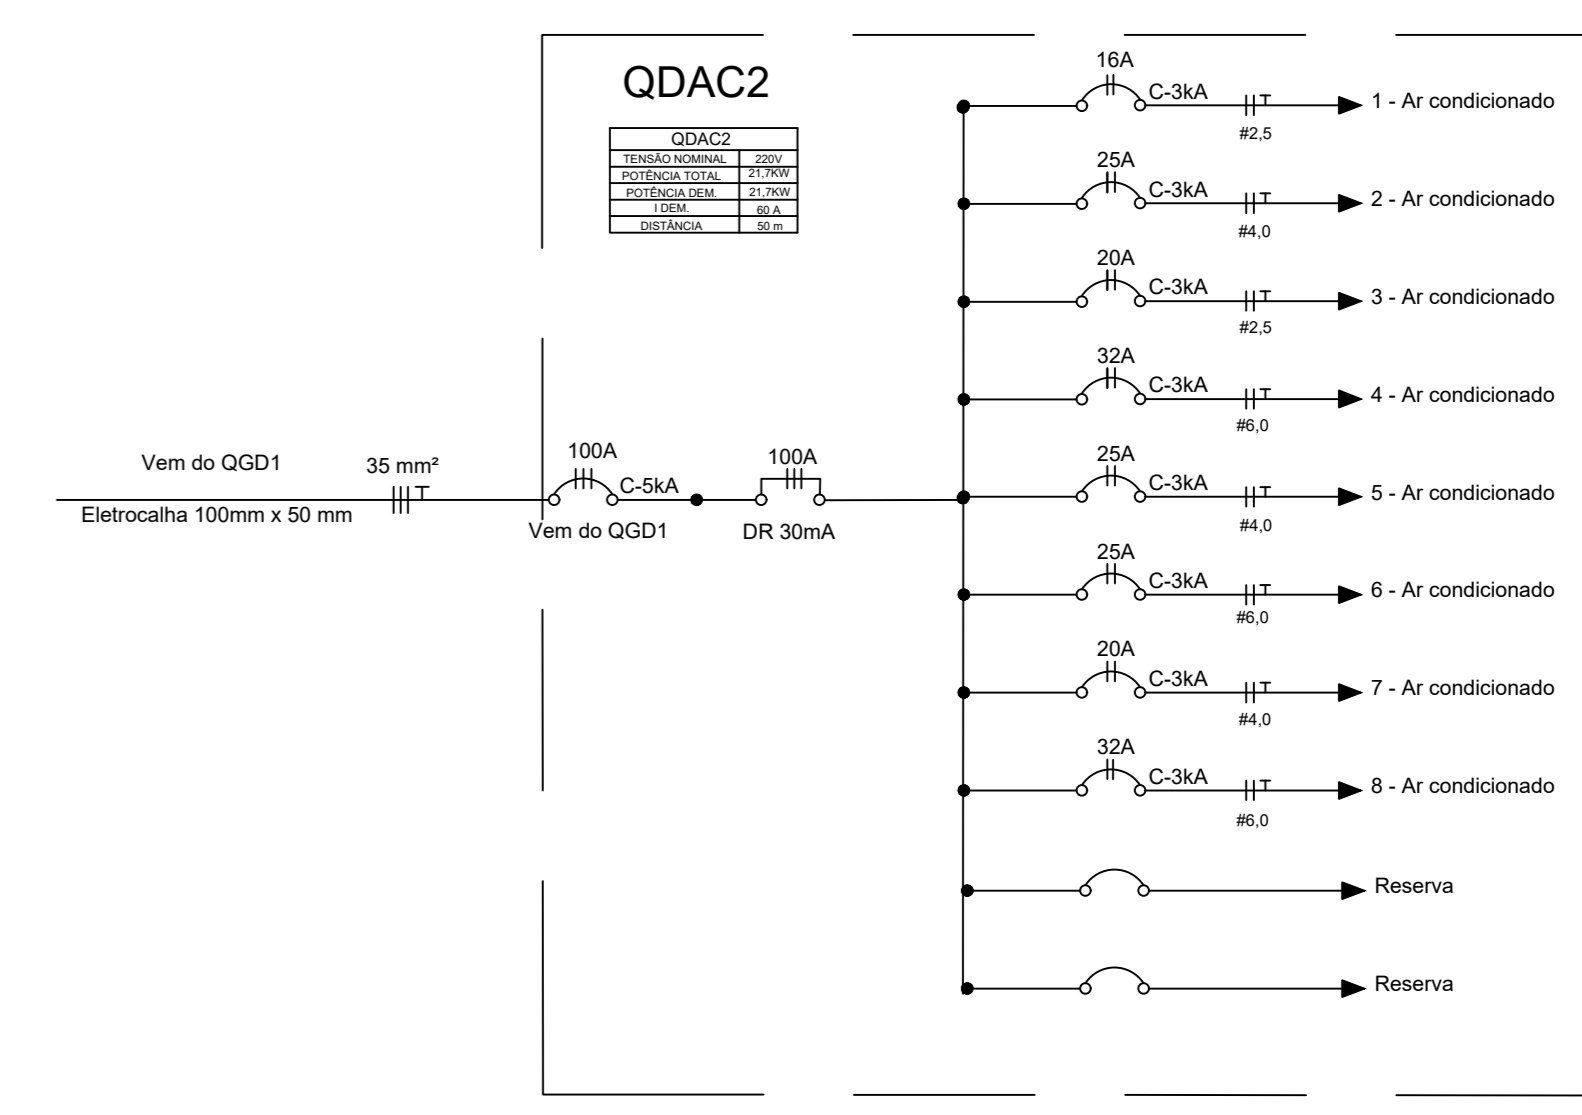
QDAC2

| QDAC2 | |
|---|---|
| TENSÃO NOMINAL | 220V |
| POTÊNCIA TOTAL | 21,7KW |
| POTÊNCIA DEM. | 21,7KW |
| I DEM. | 60 A |
| DISTÂNCIA | 50 m |

16A
C-3kA
#2,5
1 - Ar condicionado

25A
C-3kA
#4,0
2 - Ar condicionado

20A
C-3kA
#2,5
3 - Ar condicionado

32A
C-3kA
#6,0
4 - Ar condicionado

Vem do QGD1
35 mm²
Eletrocalha 100mm x 50 mm
100A
C-5kA
Vem do QGD1
100A
DR 30mA

25A
C-3kA
#4,0
5 - Ar condicionado

25A
C-3kA
#6,0
6 - Ar condicionado

20A
C-3kA
#4,0
7 - Ar condicionado

32A
C-3kA
#6,0
8 - Ar condicionado

Reserva

Reserva